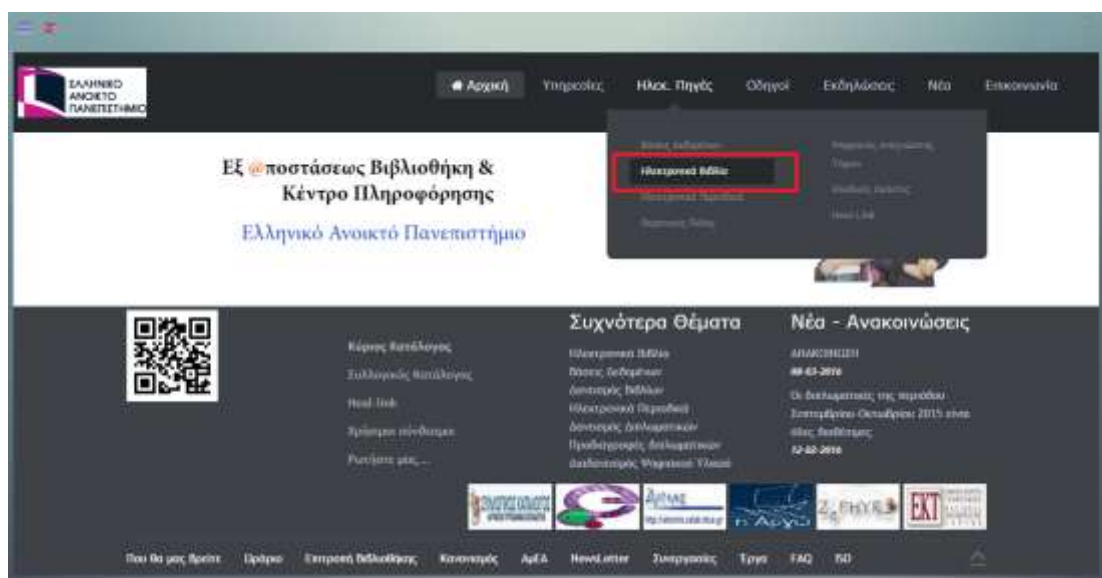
ΕΛΛΗΝΙΚΟ ΑΝΟΙΚΤΟ ΠΑΝΕΠΙΣΤΗΜΙΟ

Αρχική Υπηρεσίες Ηλεκ. Πηγές Οδηγοί Εκδηλώσεις Νέα Επικοινωνία

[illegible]
Ηλεκτρονικά Βιβλία
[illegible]
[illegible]
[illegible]
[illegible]
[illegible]

Εξ @ποστάσεως Βιβλιοθήκη & Κέντρο Πληροφόρησης

Ελληνικό Ανοικτό Πανεπιστήμιο

Κύριος Κατάλογος
Συλλογικός Κατάλογος
Heal-link
Χρήσιμοι σύνδεσμοι
Ρωτήστε μας...

Συχνότερα Θέματα
Ηλεκτρονικά Βιβλία
Βάσεις δεδομένων
Δανεισμός βιβλίων
Ηλεκτρονικά Περιοδικά
Δανεισμός Διπλωματικών
Προδιαγραφές διπλωματικών
Διαδικτυακός Ψηφιακού Υλικού

Νέα - Ανακοινώσεις
ΑΝΑΚΟΙΝΩΣΗ
08-03-2016
Οι διπλωματικές της περιόδου Σεπτεμβρίου-Οκτωβρίου 2015 είναι όλες διαθέσιμες
12-02-2016

Που θα μας βρείτε Ωράριο Επιτροπή Βιβλιοθήκης Κανονισμός ΑμΕΑ NewsLetter Συνεργασίες Έργα FAQ ISO